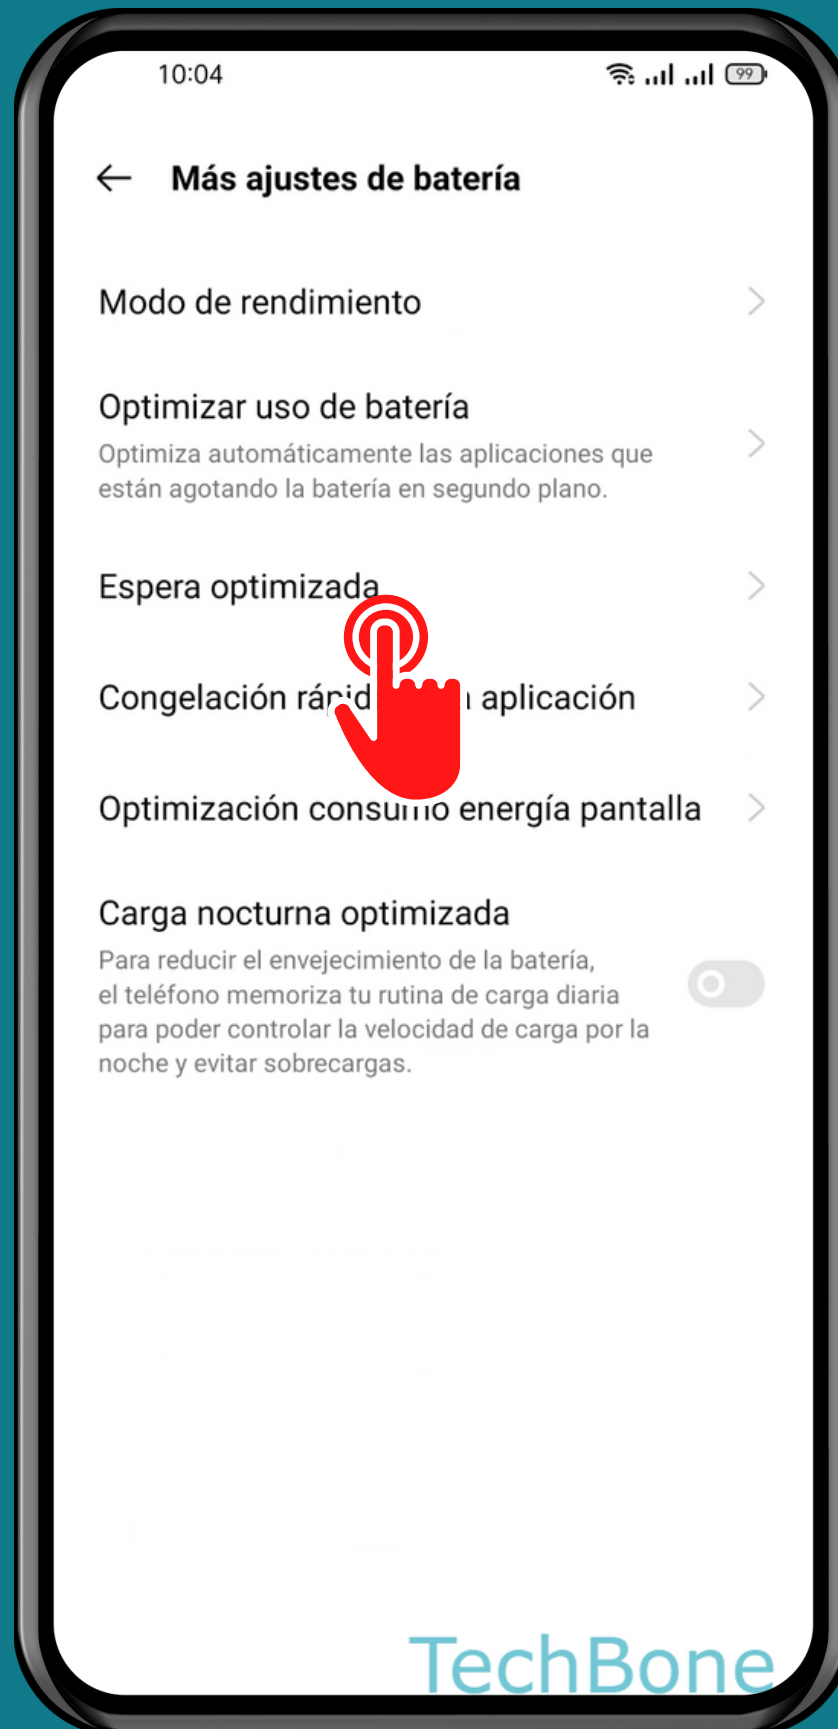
10:04

99

Más ajustes de batería

Modo de rendimiento

Optimizar uso de batería
Optimiza automáticamente las aplicaciones que están agotando la batería en segundo plano.

Espera optimizada

Congelación rápid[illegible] aplicación

Optimización consu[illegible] energía pantalla

Carga nocturna optimizada
Para reducir el envejecimiento de la batería, el teléfono memoriza tu rutina de carga diaria para poder controlar la velocidad de carga por la noche y evitar sobrecargas.

TechBone